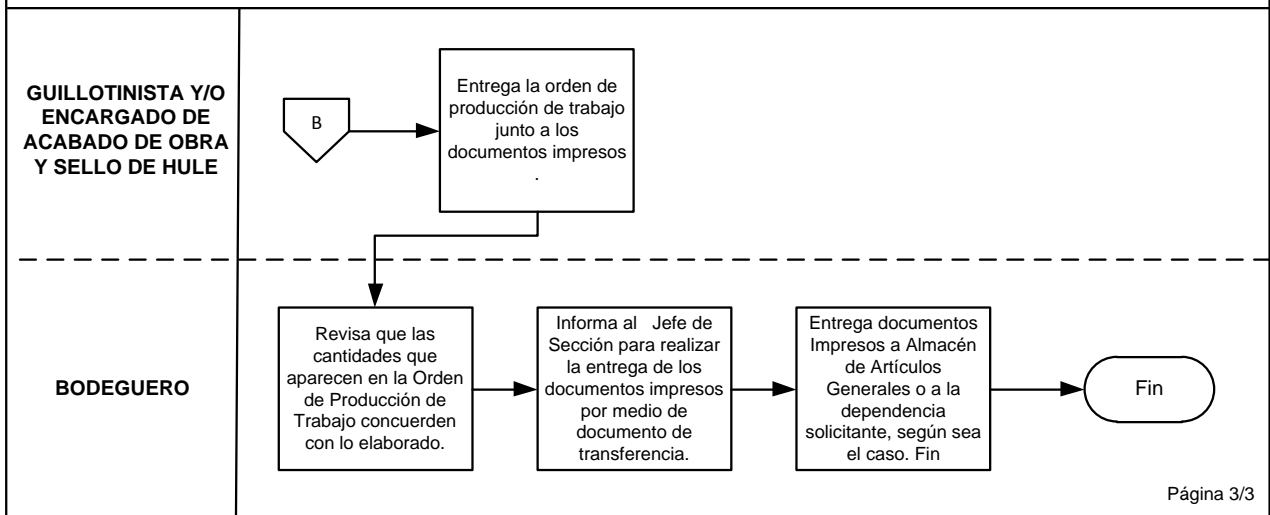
GUILLOTINISTA Y/O ENCARGADO DE ACABADO DE OBRA Y SELLO DE HULE

B

Entrega la orden de producción de trabajo junto a los documentos impresos .

BODEGUERO

Revisa que las cantidades que aparecen en la Orden de Producción de Trabajo concuerden con lo elaborado.

Informa al Jefe de Sección para realizar la entrega de los documentos impresos por medio de documento de transferencia.

Entrega documentos Impresos a Almacén de Artículos Generales o a la dependencia solicitante, según sea el caso. Fin

Fin

Página 3/3